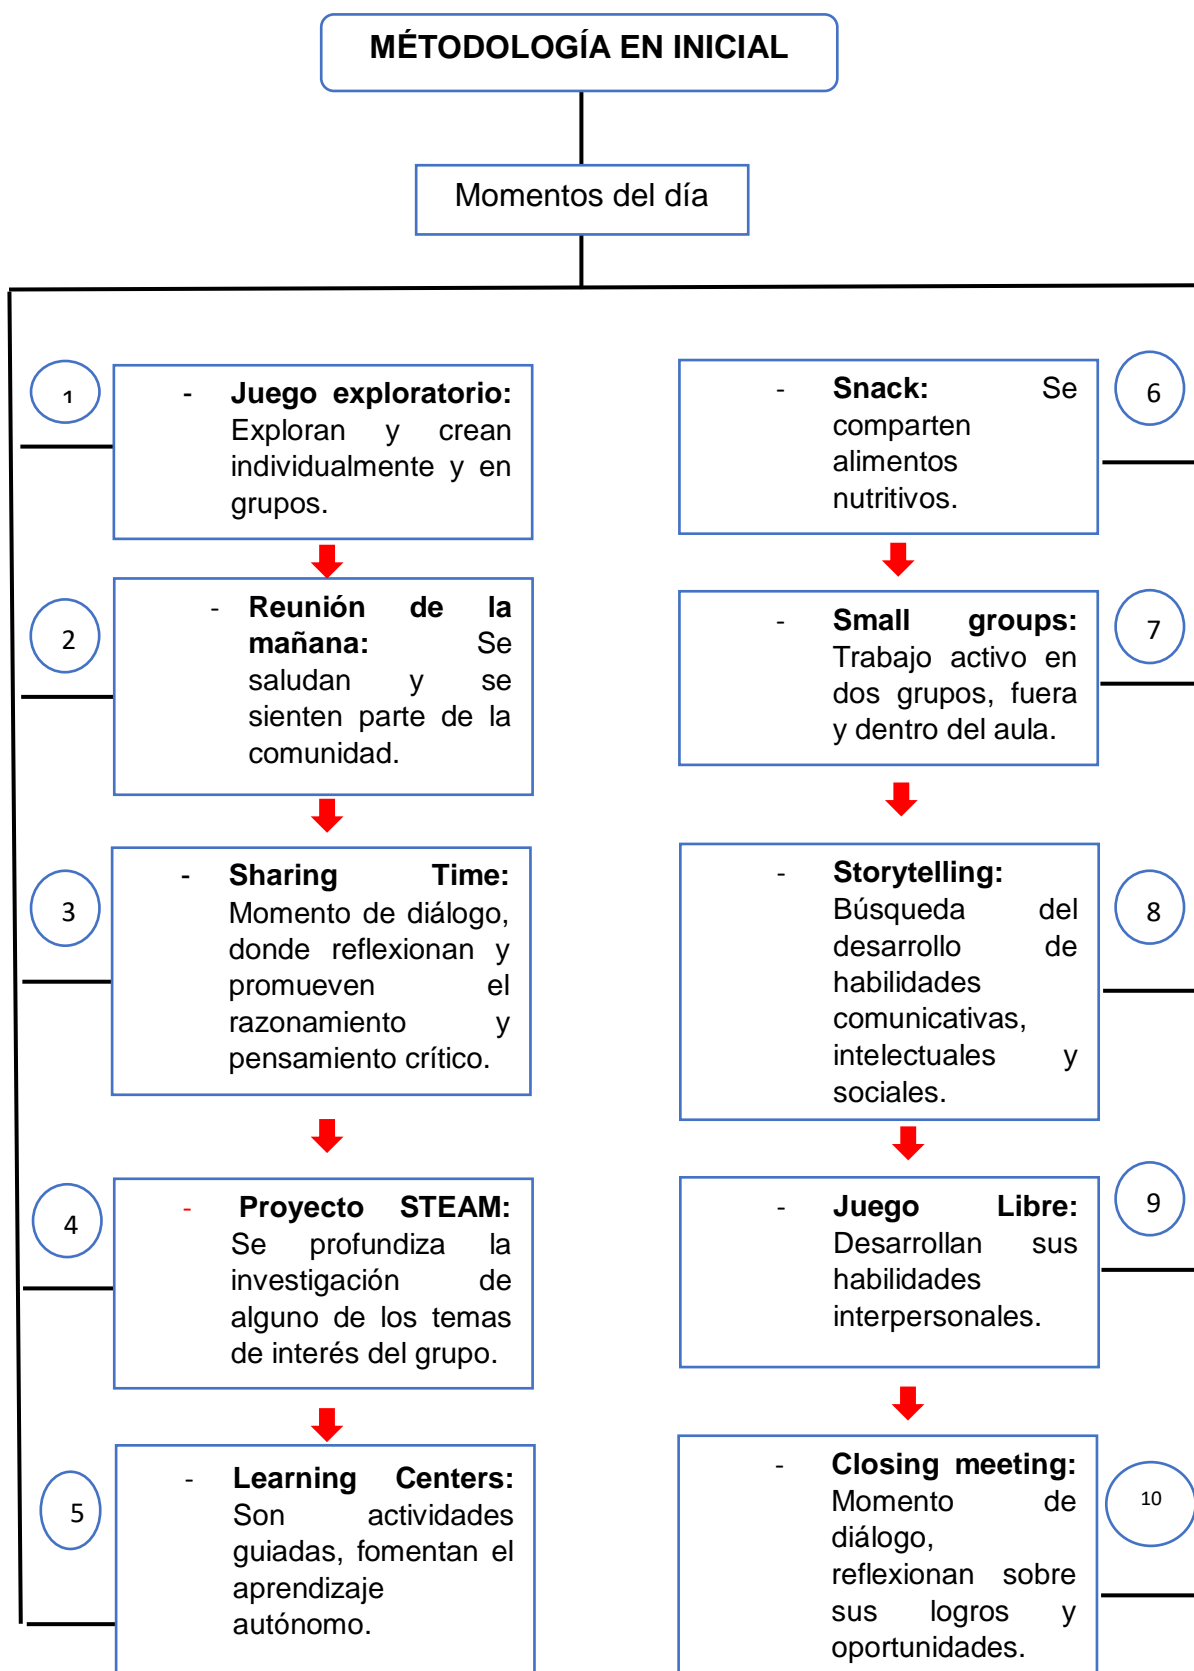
MÉTODOLOGÍA EN INICIAL

Momentos del día

1

- **Juego exploratorio:** Exploran y crean individualmente y en grupos.

2

- **Reunión de la mañana:** Se saludan y se sienten parte de la comunidad.

3

- **Sharing Time:** Momento de diálogo, donde reflexionan y promueven el razonamiento y pensamiento crítico.

4

- **Proyecto STEAM:** Se profundiza la investigación de alguno de los temas de interés del grupo.

5

- **Learning Centers:** Son actividades guiadas, fomentan el aprendizaje autónomo.

6

- **Snack:** Se comparten alimentos nutritivos.

7

- **Small groups:** Trabajo activo en dos grupos, fuera y dentro del aula.

8

- **Storytelling:** Búsqueda del desarrollo de habilidades comunicativas, intelectuales y sociales.

9

- **Juego Libre:** Desarrollan sus habilidades interpersonales.

10

- **Closing meeting:** Momento de diálogo, reflexionan sobre sus logros y oportunidades.